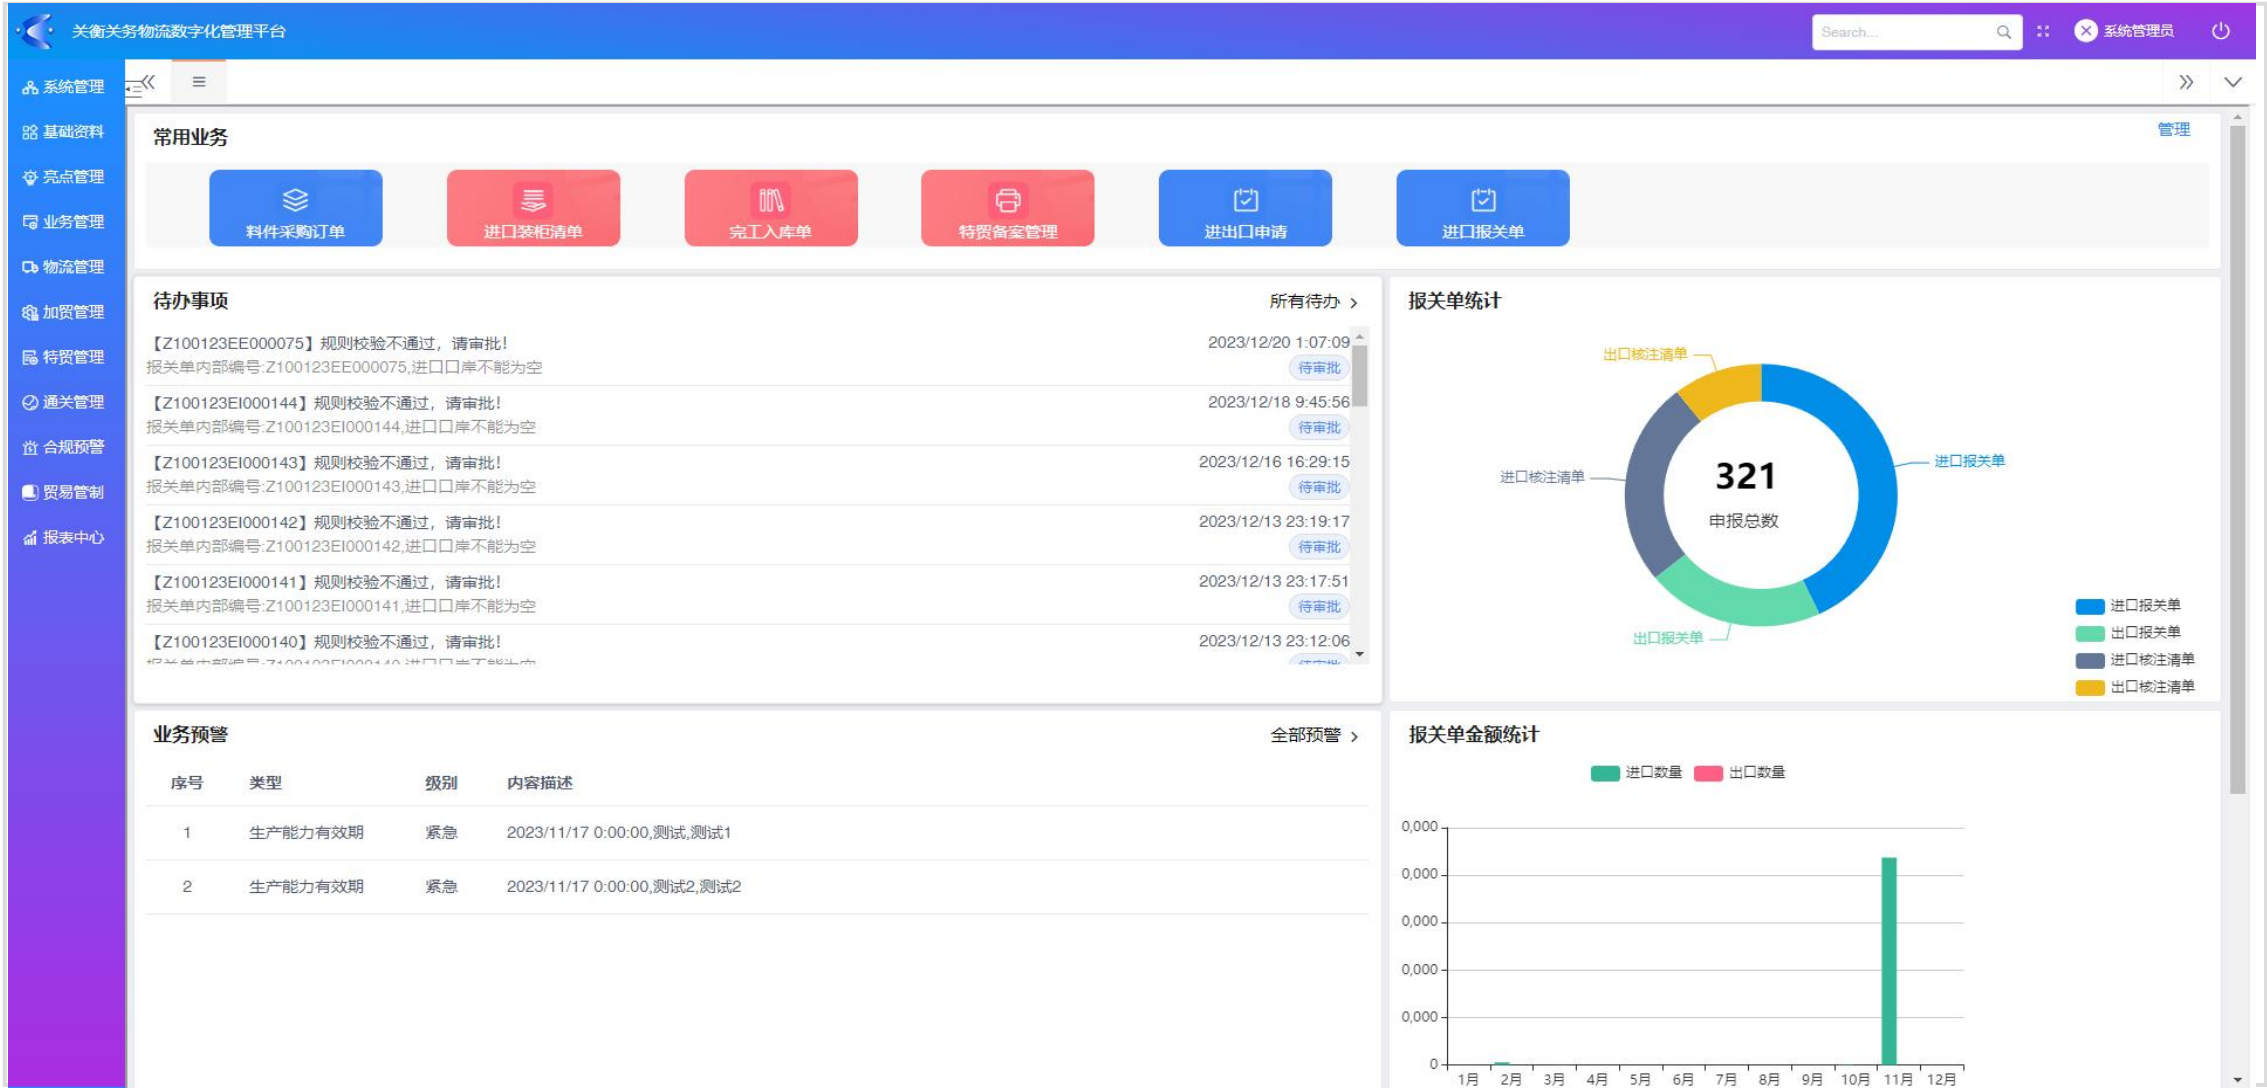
关衡关务物流数字化管理平台

Search...

系统管理员

系统管理
基础资料
亮点管理
业务管理
物流管理
加贸管理
特贸管理
通关管理
合规预警
贸易管制
报表中心

常用业务

管理

料件采购订单
进口装柜清单
完工入库单
特贸备案管理
进出口申请
进口报关单

待办事项

所有待办 >

【Z100123EE000075】规则校验不通过，请审批！
2023/12/20 1:07:09
报关单内部编号:Z100123EE000075,进口口岸不能为空
待审批

【Z100123EI000144】规则校验不通过，请审批！
2023/12/18 9:45:56
报关单内部编号:Z100123EI000144,进口口岸不能为空
待审批

【Z100123EI000143】规则校验不通过，请审批！
2023/12/16 16:29:15
报关单内部编号:Z100123EI000143,进口口岸不能为空
待审批

【Z100123EI000142】规则校验不通过，请审批！
2023/12/13 23:19:17
报关单内部编号:Z100123EI000142,进口口岸不能为空
待审批

【Z100123EI000141】规则校验不通过，请审批！
2023/12/13 23:17:51
报关单内部编号:Z100123EI000141,进口口岸不能为空
待审批

【Z100123EI000140】规则校验不通过，请审批！
2023/12/13 23:12:06
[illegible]

报关单统计

出口核注清单
进口核注清单
进口报关单
出口报关单
321
申报总数

进口报关单
出口报关单
进口核注清单
出口核注清单

业务预警

全部预警 >

| 序号 | 类型 | 级别 | 内容描述 |
|---|---|---|---|
| 1 | 生产能力有效期 | 紧急 | 2023/11/17 0:00:00,测试,测试1 |
| 2 | 生产能力有效期 | 紧急 | 2023/11/17 0:00:00,测试2,测试2 |

报关单金额统计

进口数量 出口数量

0,000
0,000
0,000
0,000
0,000
0

1月 2月 3月 4月 5月 6月 7月 8月 9月 10月 11月 12月